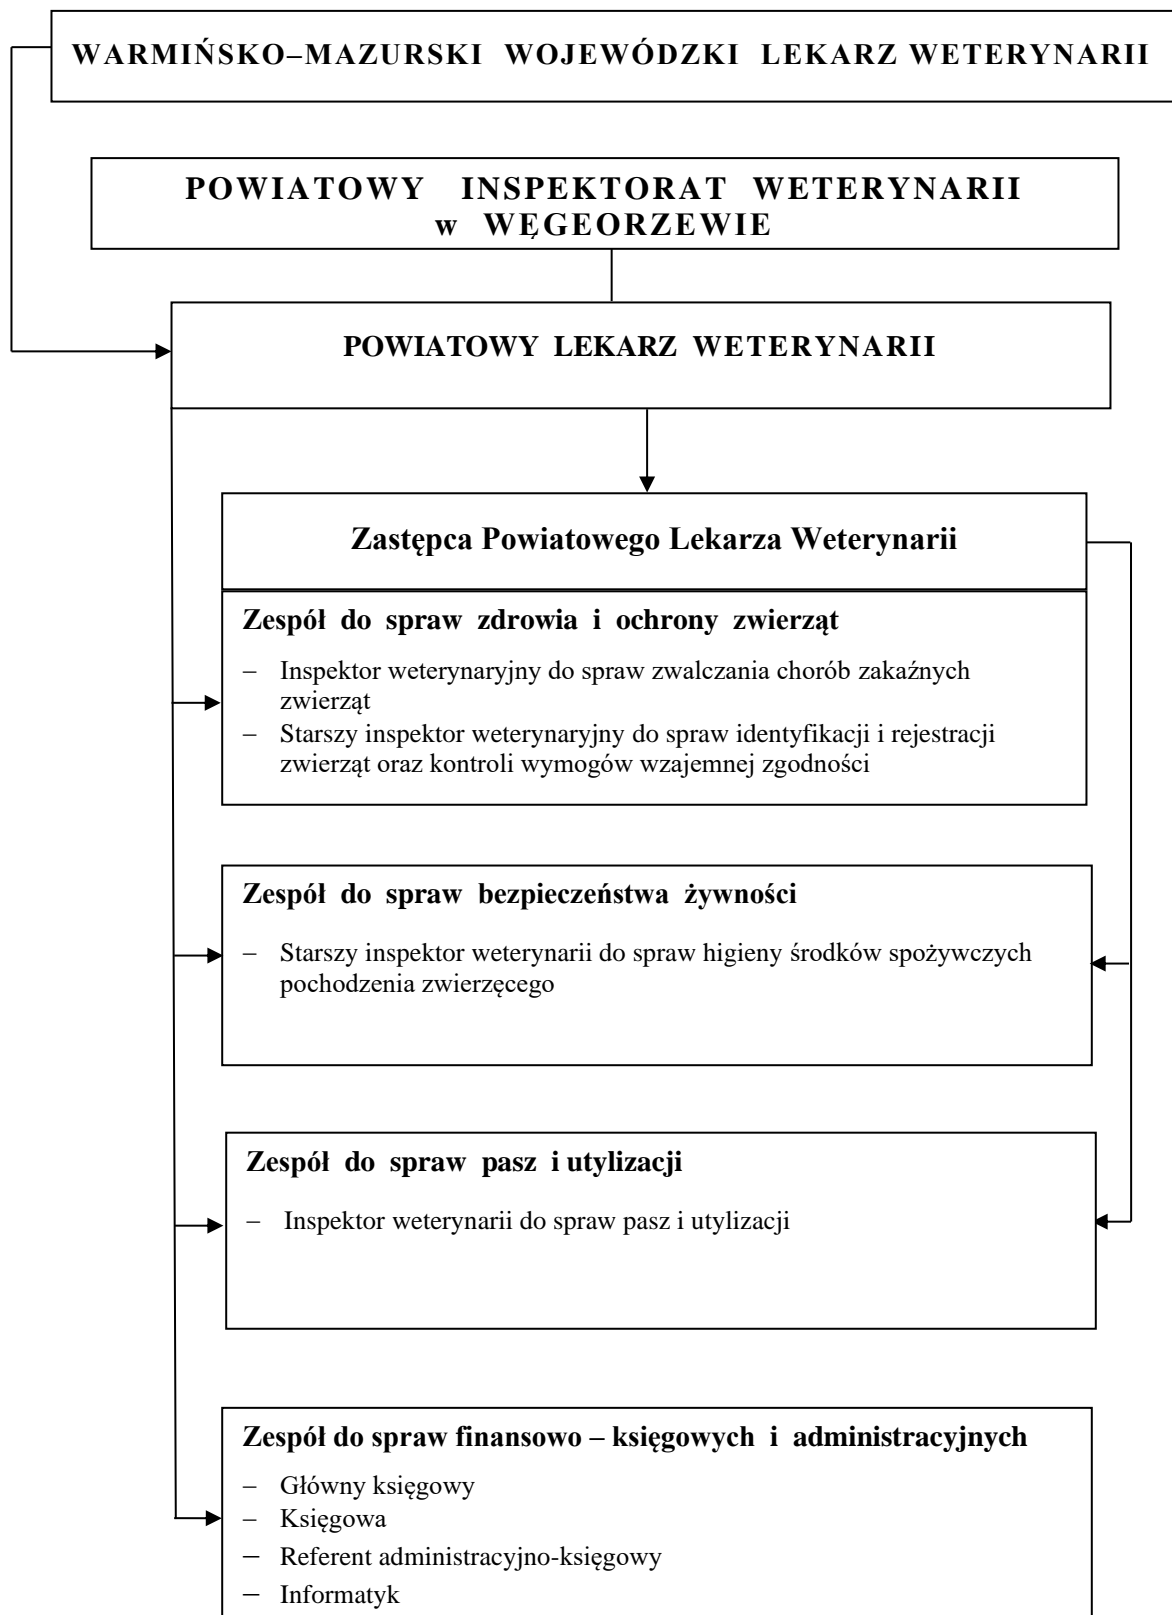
WARMIŃSKO–MAZURSKI WOJEWÓDZKI LEKARZ WETERYNARII

POWIATOWY INSPEKTORAT WETERYNARII
w WĘGEORZEWIE

POWIATOWY LEKARZ WETERYNARII

Zastępca Powiatowego Lekarza Weterynarii

Zespół do spraw zdrowia i ochrony zwierząt

– Inspektor weterynaryjny do spraw zwalczania chorób zakaźnych zwierząt
– Starszy inspektor weterynaryjny do spraw identyfikacji i rejestracji zwierząt oraz kontroli wymogów wzajemnej zgodności

Zespół do spraw bezpieczeństwa żywności

– Starszy inspektor weterynarii do spraw higieny środków spożywczych pochodzenia zwierzęcego

Zespół do spraw pasz i utylizacji

– Inspektor weterynarii do spraw pasz i utylizacji

Zespół do spraw finansowo – księgowych i administracyjnych

– Główny księgowy
– Księgowa
– Referent administracyjno-księgowy
– Informatyk